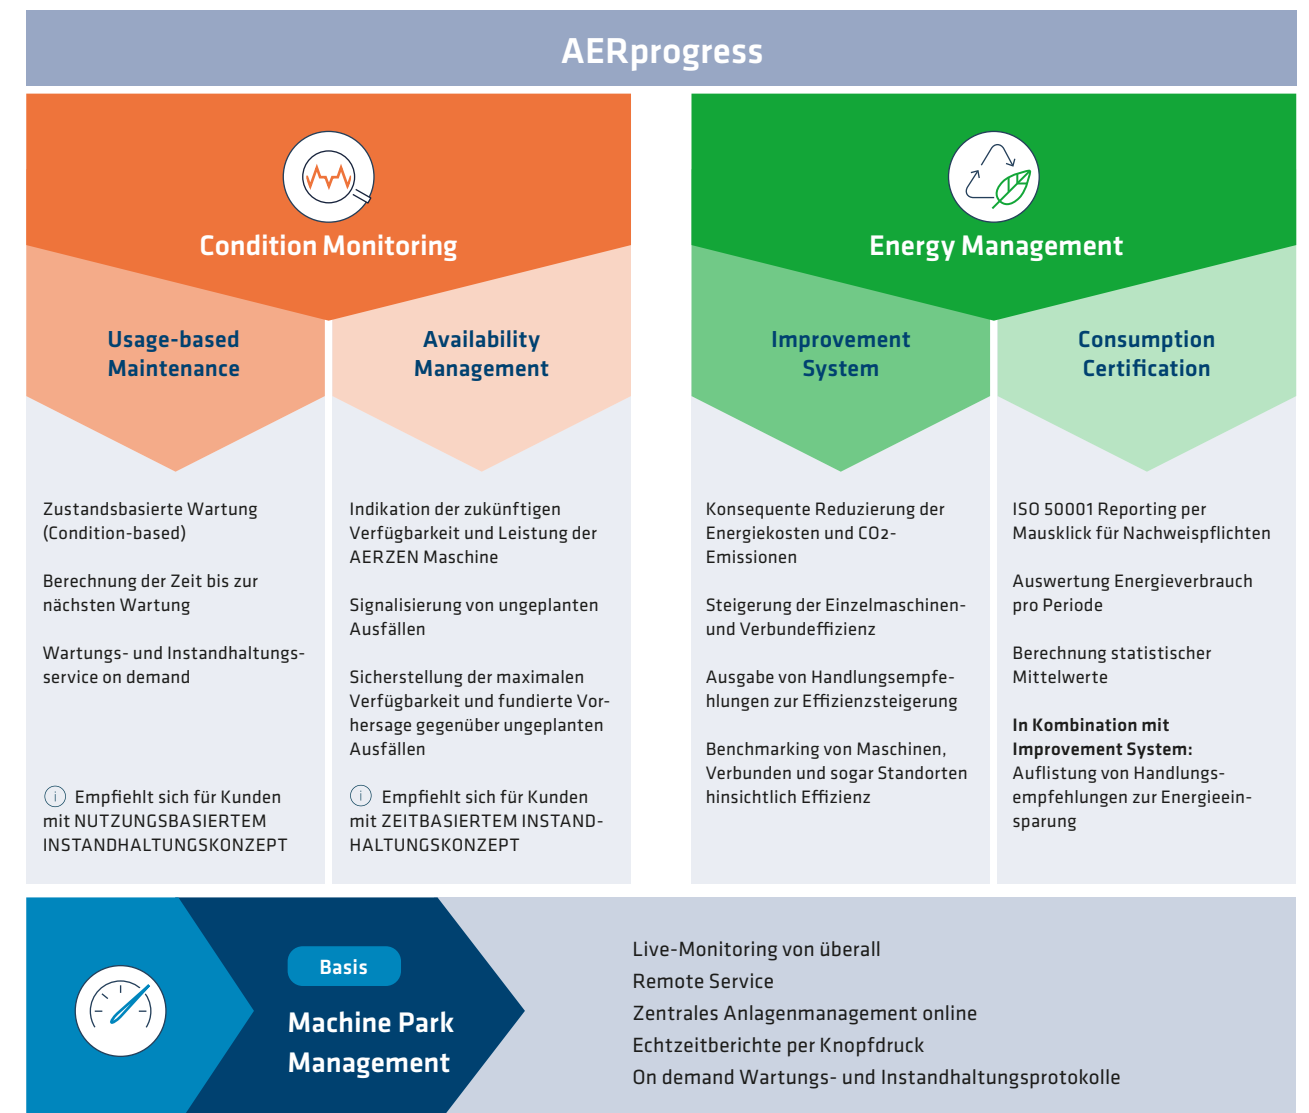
AERprogress

Condition Monitoring

Usage-based Maintenance

Availability Management

Zustandsbasierte Wartung (Condition-based)

Berechnung der Zeit bis zur nächsten Wartung

Wartungs- und Instandhaltungsservice on demand

ⓘ Empfiehlt sich für Kunden mit NUTZUNGSBASIERTEM INSTANDHALTUNGSKONZEPT

Indikation der zukünftigen Verfügbarkeit und Leistung der AERZEN Maschine

Signalisierung von ungeplanten Ausfällen

Sicherstellung der maximalen Verfügbarkeit und fundierte Vorhersage gegenüber ungeplanten Ausfällen

ⓘ Empfiehlt sich für Kunden mit ZEITBASIERTEM INSTANDHALTUNGSKONZEPT

Energy Management

Improvement System

Consumption Certification

Konsequente Reduzierung der Energiekosten und CO2-Emissionen

Steigerung der Einzelmaschinen- und Verbundeffizienz

Ausgabe von Handlungsempfehlungen zur Effizienzsteigerung

Benchmarking von Maschinen, Verbunden und sogar Standorten hinsichtlich Effizienz

ISO 50001 Reporting per Mausklick für Nachweispflichten

Auswertung Energieverbrauch pro Periode

Berechnung statistischer Mittelwerte

In Kombination mit Improvement System: Auflistung von Handlungsempfehlungen zur Energieeinsparung

Basis

Machine Park Management

Live-Monitoring von überall
Remote Service
Zentrales Anlagenmanagement online
Echtzeitberichte per Knopfdruck
On demand Wartungs- und Instandhaltungsprotokolle